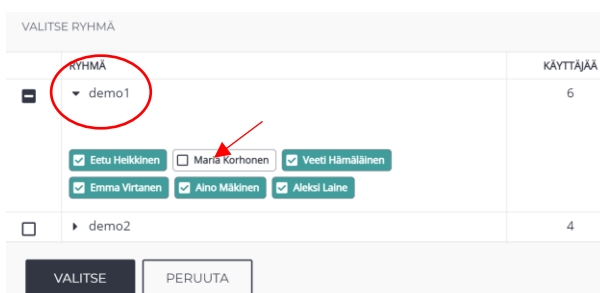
VALITSE RYHMÄ

| | RYHMÄ | KÄYTTÄJÄÄ |
|---|---|---|
| | demo1 | 6 |
| | Eetu Heikkinen, Maria Korhonen, Veeti Hämäläinen, Emma Virtanen, Aino Mäkinen, Aleksi Laine | |
| | demo2 | 4 |

VALITSE PERUUTA